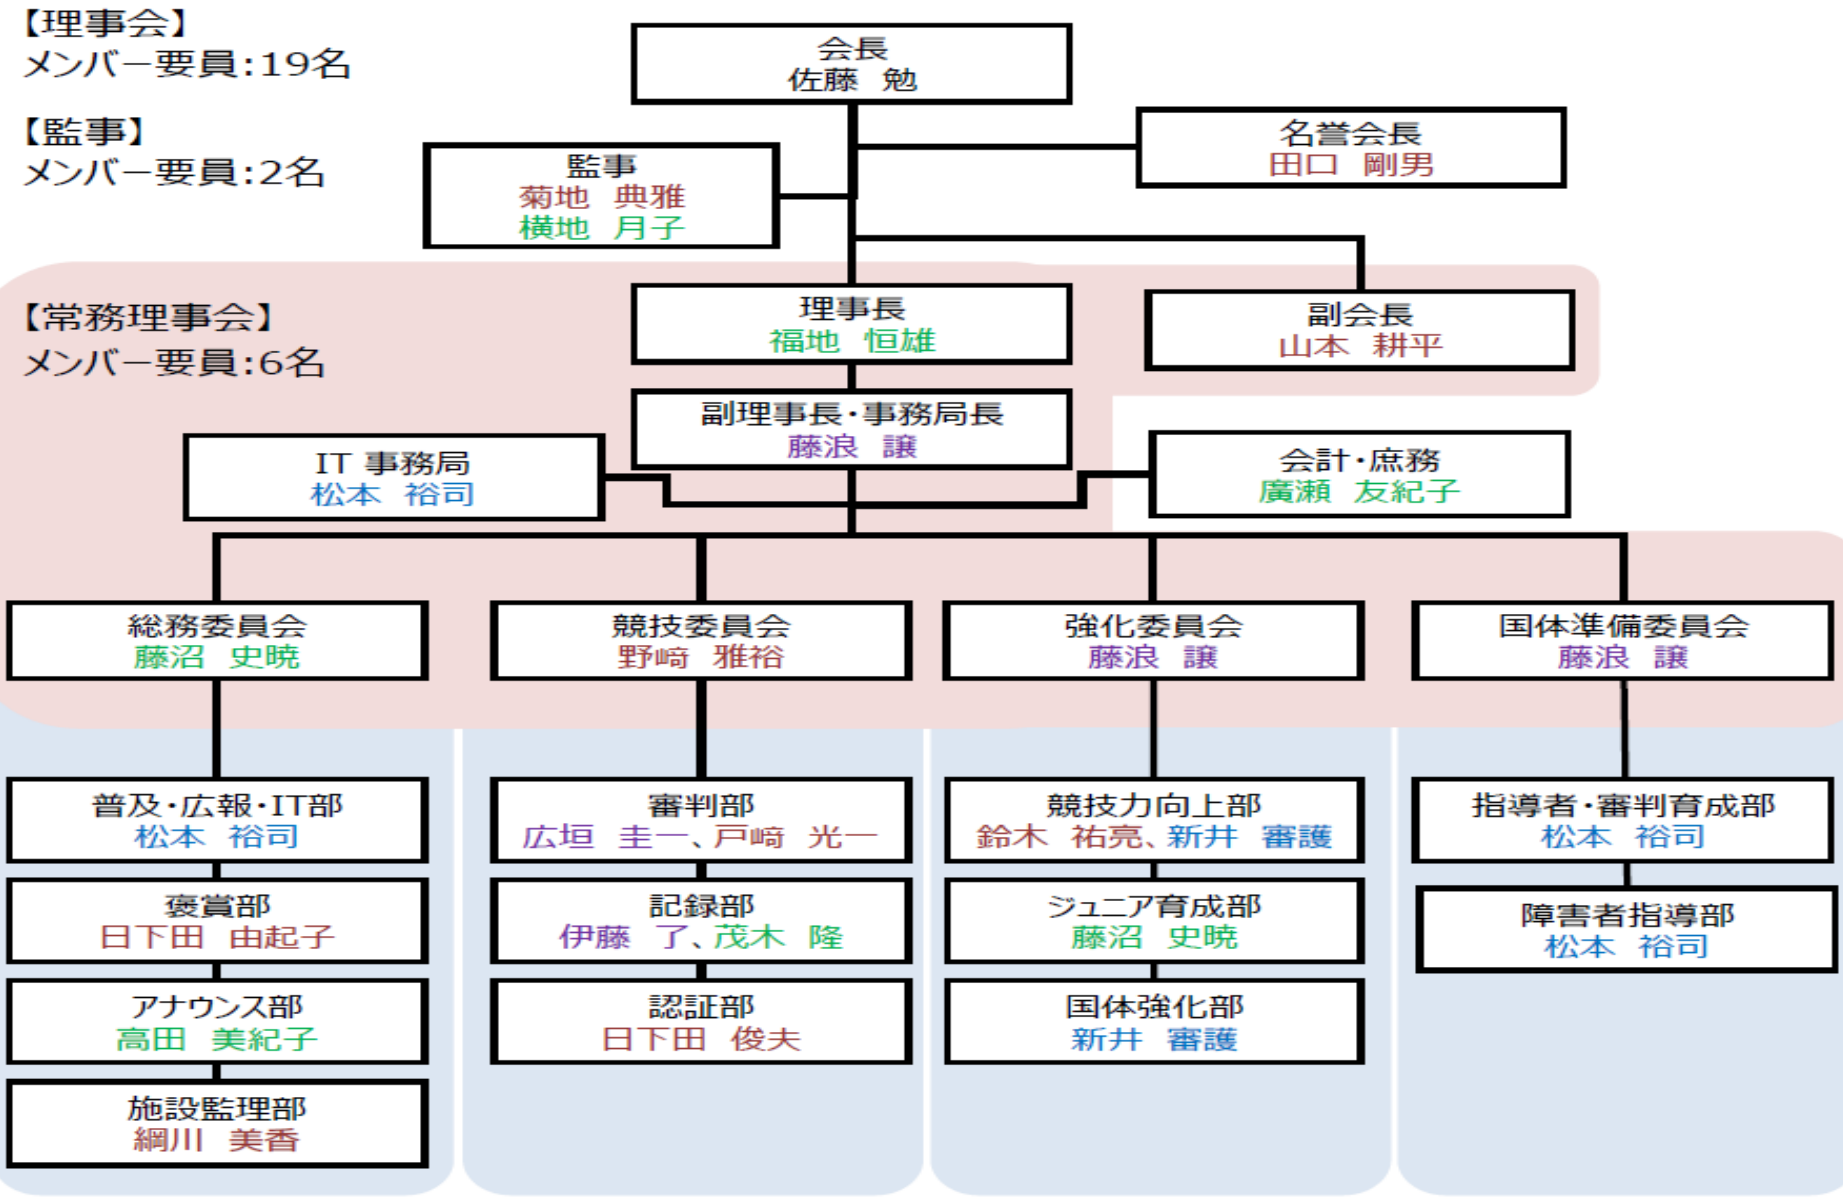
【理事会】
メンバー要員:19名

【監事】
メンバー要員:2名

会長
佐藤　勉

名誉会長
田口　剛男

監事
菊地　典雅
横地　月子

【常務理事会】
メンバー要員:6名

理事長
福地　恒雄

副会長
山本　耕平

副理事長・事務局長
藤浪　譲

IT 事務局
松本　裕司

会計・庶務
廣瀬　友紀子

総務委員会
藤沼　史暁

競技委員会
野崎　雅裕

強化委員会
藤浪　譲

国体準備委員会
藤浪　譲

普及・広報・IT部
松本　裕司

褒賞部
日下田　由起子

アナウンス部
高田　美紀子

施設監理部
綱川　美香

審判部
広垣　圭一、戸﨑　光一

記録部
伊藤　了、茂木　隆

認証部
日下田　俊夫

競技力向上部
鈴木　祐亮、新井　審護

ジュニア育成部
藤沼　史暁

国体強化部
新井　審護

指導者・審判育成部
松本　裕司

障害者指導部
松本　裕司